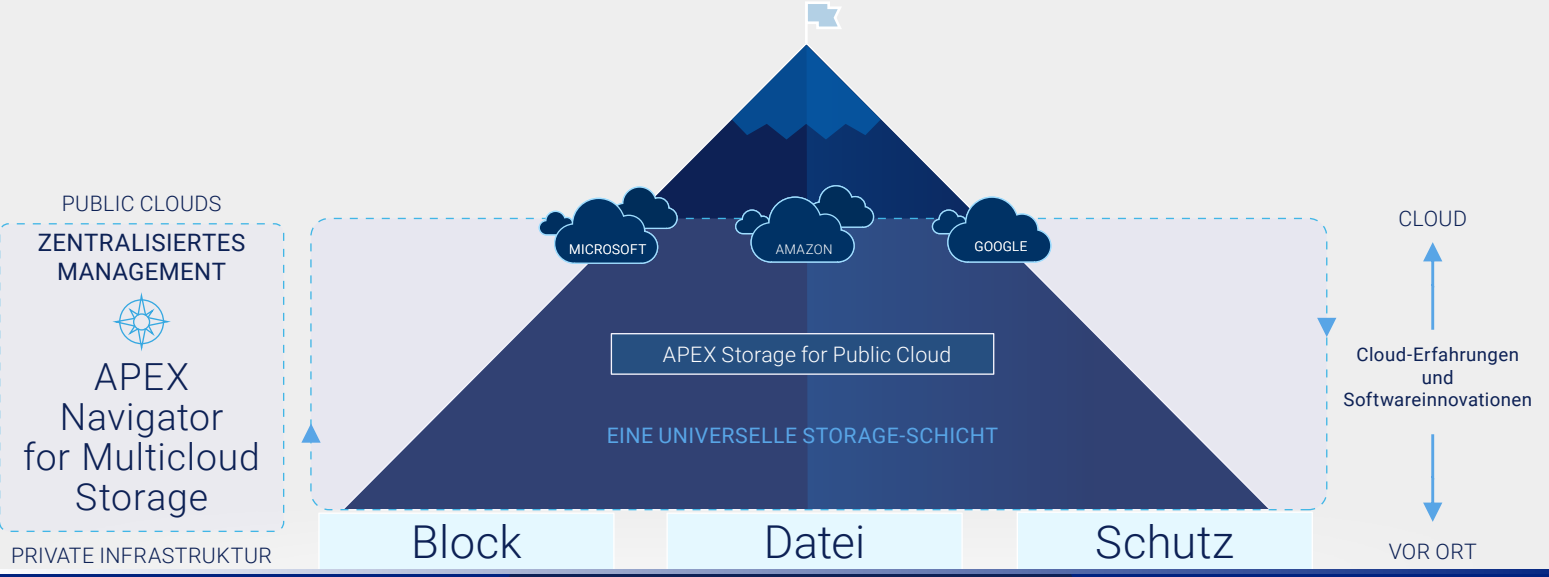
PUBLIC CLOUDS

ZENTRALISIERTES MANAGEMENT

APEX Navigator for Multicloud Storage

PRIVATE INFRASTRUKTUR

MICROSOFT

AMAZON

GOOGLE

APEX Storage for Public Cloud

EINE UNIVERSELLE STORAGE-SCHICHT

Block

Datei

Schutz

CLOUD

Cloud-Erfahrungen und Softwareinnovationen

VOR ORT